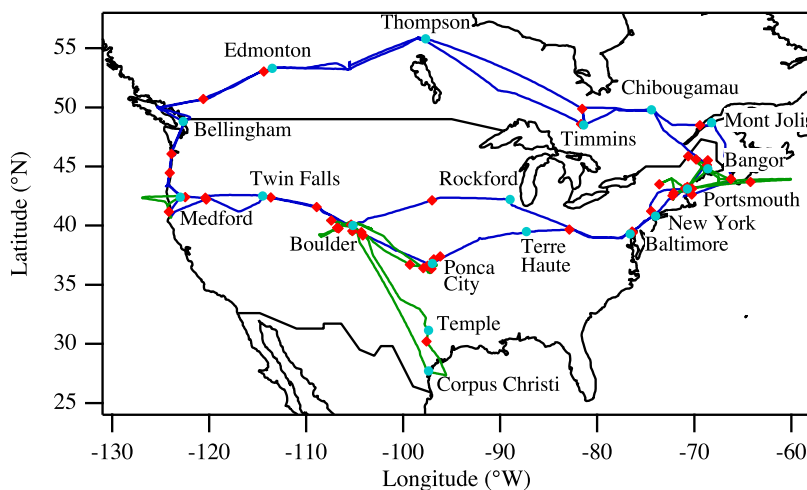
Thompson
Edmonton
Chibougamau
Mont Joli
Bellingham
Timmins
Bangor
Twin Falls
Rockford
Portsmouth
Medford
New York
Boulder
Terre Haute
Baltimore
Ponca City
Temple
Corpus Christi

Latitude (°N)
55
50
45
40
35
30
25

-130
-120
-110
-100
-90
-80
-70
-60
Longitude (°W)